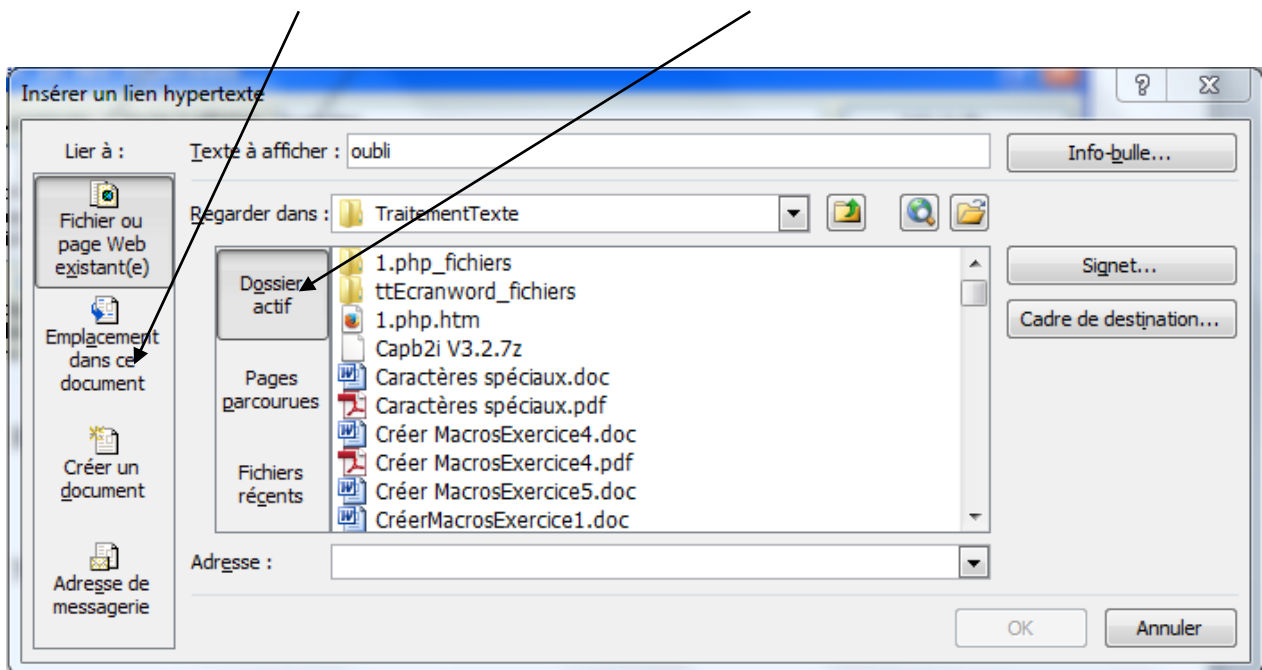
Insérer un lien hypertexte

?
X

Lier à :

Fichier ou page Web existant(e)

Emplacement dans ce document

Créer un document

Adresse de messagerie

Texte à afficher : oubli

Info-bulle...

Regarder dans : TraitementTexte

Dossier actif

Pages parcourues

Fichiers récents

1.php_fichiers
ttEcranword_fichiers
1.php.htm
Capb2i V3.2.7z
Caractères spéciaux.doc
Caractères spéciaux.pdf
Créer MacrosExercice4.doc
Créer MacrosExercice4.pdf
Créer MacrosExercice5.doc
CréerMacrosExercice1.doc

Signet...

Cadre de destination...

Adresse :

OK

Annuler